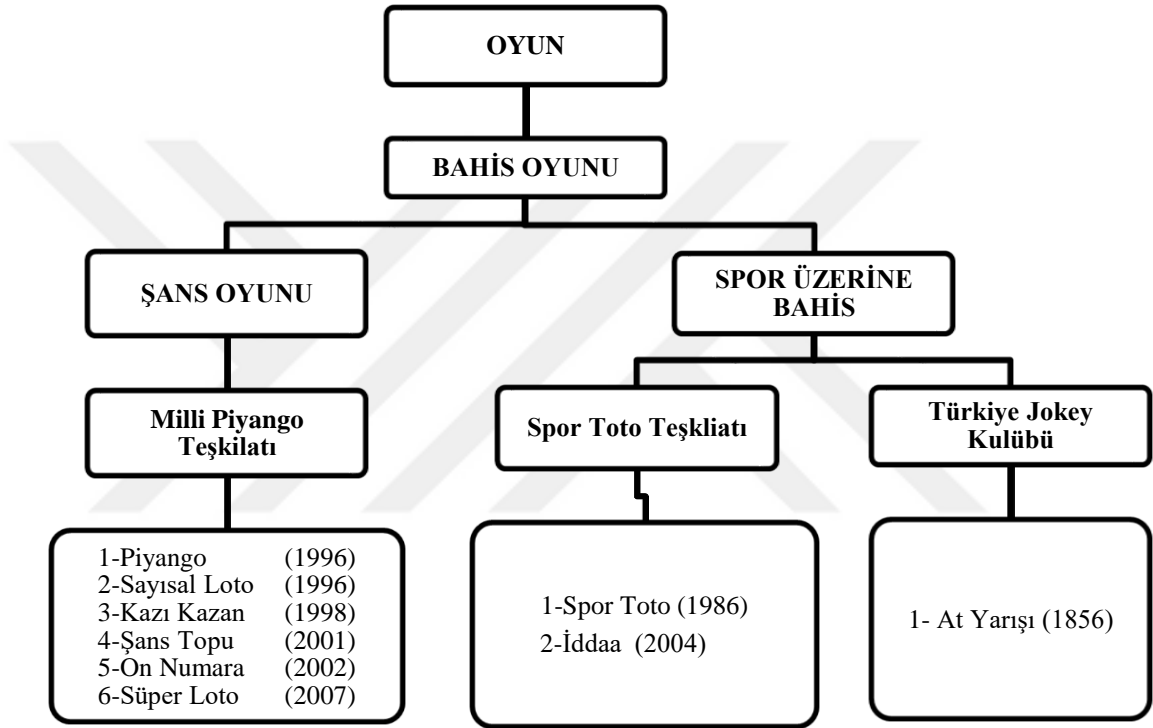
OYUN

BAHİS OYUNU

ŞANS OYUNU

SPOR ÜZERİNE BAHİS

Milli Piyango Teşkilatı

Spor Toto Teşkliatı

Türkiye Jokey Kulübü

1-Piyango (1996)
2-Sayısal Loto (1996)
3-Kazı Kazan (1998)
4-Şans Topu (2001)
5-On Numara (2002)
6-Süper Loto (2007)

1-Spor Toto (1986)
2-İddaa (2004)

1- At Yarışı (1856)